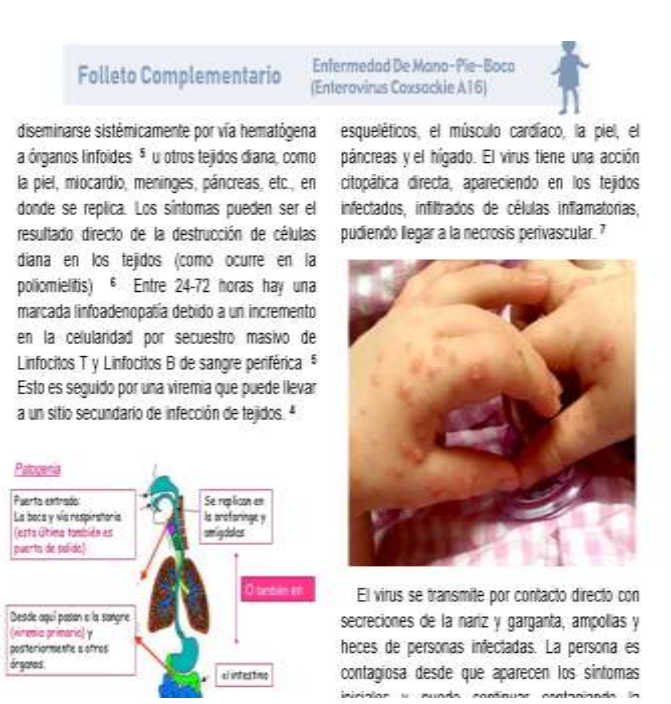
Folleto Complementario

Enfermedad De Mano-Pie-Boca (Enterovirus Coxsackie A16)

diseminarse sistémicamente por vía hematógena a órganos linfoides $^5$ u otros tejidos diana, como la piel, miocardio, meninges, páncreas, etc., en donde se replica. Los síntomas pueden ser el resultado directo de la destrucción de células diana en los tejidos (como ocurre en la poliomielitis) $^6$ Entre 24-72 horas hay una marcada linfoadenopatía debido a un incremento en la celularidad por secuestro masivo de Linfocitos T y Linfocitos B de sangre periférica $^5$ Esto es seguido por una viremia que puede llevar a un sitio secundario de infección de tejidos. $^4$

Patogenia

Puerta entrada: La boca y vía respiratoria (esta última también es puerta de salida)

Se replican en la orofaringe y amígdalas

O también en

Desde aquí pasan a la sangre (viremia primaria) y posteriormente a otros órganos

el intestino

esqueléticos, el músculo cardíaco, la piel, el páncreas y el hígado. El virus tiene una acción citopática directa, apareciendo en los tejidos infectados, infiltrados de células inflamatorias, pudiendo llegar a la necrosis perivascular. $^7$

El virus se transmite por contacto directo con secreciones de la nariz y garganta, ampollas y heces de personas infectadas. La persona es contagiosa desde que aparecen los síntomas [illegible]